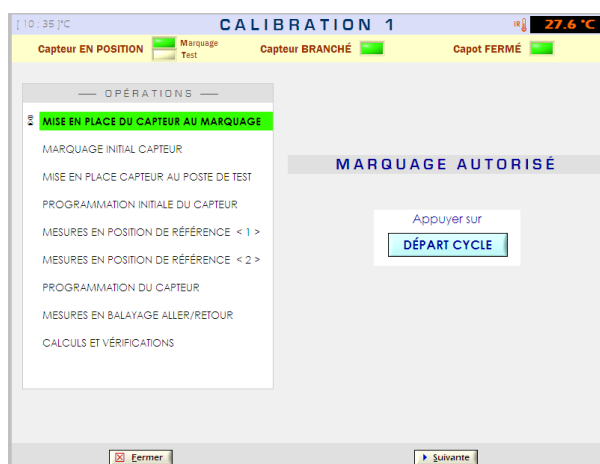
[ 10 : 35 ]°C

CALIBRATION 1

IR 27.6 °C

Capteur EN POSITION

Marquage

Test

Capteur BRANCHÉ

Capot FERMÉ

— OPÉRATIONS —

MISE EN PLACE DU CAPTEUR AU MARQUAGE

MARQUAGE INITIAL CAPTEUR

MISE EN PLACE CAPTEUR AU POSTE DE TEST

PROGRAMMATION INITIALE DU CAPTEUR

MESURES EN POSITION DE RÉFÉRENCE < 1 >

MESURES EN POSITION DE RÉFÉRENCE < 2 >

PROGRAMMATION DU CAPTEUR

MESURES EN BALAYAGE ALLER/RETOUR

CALCULS ET VÉRIFICATIONS

MARQUAGE AUTORISÉ

Appuyer sur

DÉPART CYCLE

Fermer

Suivante